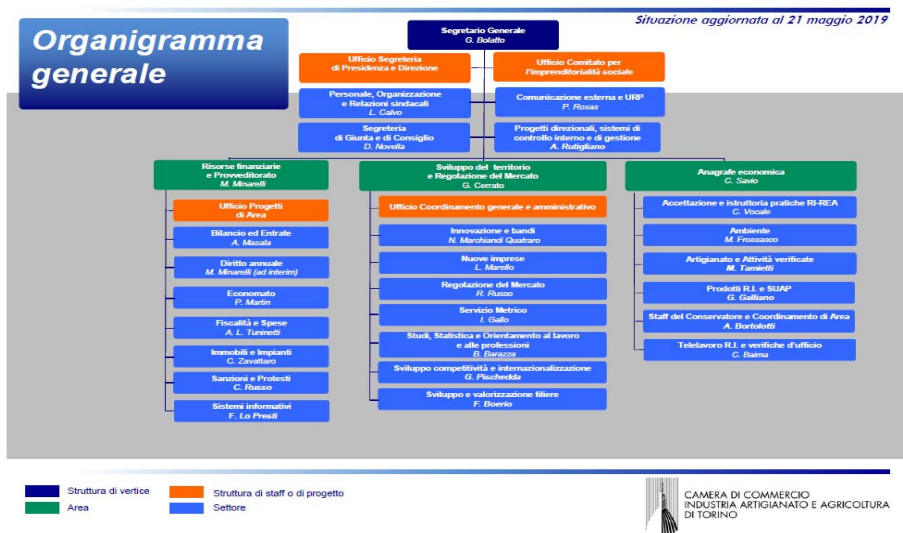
Situazione aggiornata al 21 maggio 2019

Organigramma generale

Segretario Generale
G. Bolatto

Ufficio Segreteria di Presidenza e Direzione

Ufficio Comitato per l'imprenditorialità sociale

Personale, Organizzazione e Relazioni sindacali
L. Calvo

Comunicazione esterna e URP
P. Roxas

Segreteria di Giunta e di Consiglio
D. Novella

Progetti direzionali, sistemi di controllo interno e di gestione
A. Rutigliano

Risorse finanziarie e Provveditorato
M. Minarelli

Ufficio Progetti di Area

Bilancio ed Entrate
A. Masala

Diritto annuale
M. Minarelli (ad interim)

Economato
P. Martin

Fiscalità e Spese
A. L. Tuninetti

Immobili e Impianti
C. Zavattaro

Sanzioni e Protesti
C. Russo

Sistemi informativi
F. Lo Presti

Sviluppo del territorio e Regolazione del Mercato
G. Cerrato

Ufficio Coordinamento generale e amministrativo

Innovazione e bandi
N. Marchiandi Quatraro

Nuove imprese
L. Marello

Regolazione del Mercato
R. Russo

Servizio Metrico
I. Gallo

Studi, Statistica e Orientamento al lavoro e alle professioni
B. Barazza

Sviluppo competitività e internazionalizzazione
G. Pischedda

Sviluppo e valorizzazione filiere
F. Boerio

Anagrafe economica
C. Savio

Accettazione e istruttoria pratiche RI-REA
C. Vocale

Ambiente
M. Frossasco

Artigianato e Attività verificate
M. Tamietti

Prodotti R.I. e SUAP
G. Galliano

Staff del Conservatore e Coordinamento di Area
A. Bortolotti

Telelavoro R.I. e verifiche d'ufficio
C. Baima

Struttura di vertice
Area
Struttura di staff o di progetto
Settore

CAMERA DI COMMERCIO INDUSTRIA ARTIGIANATO E AGRICOLTURA DI TORINO